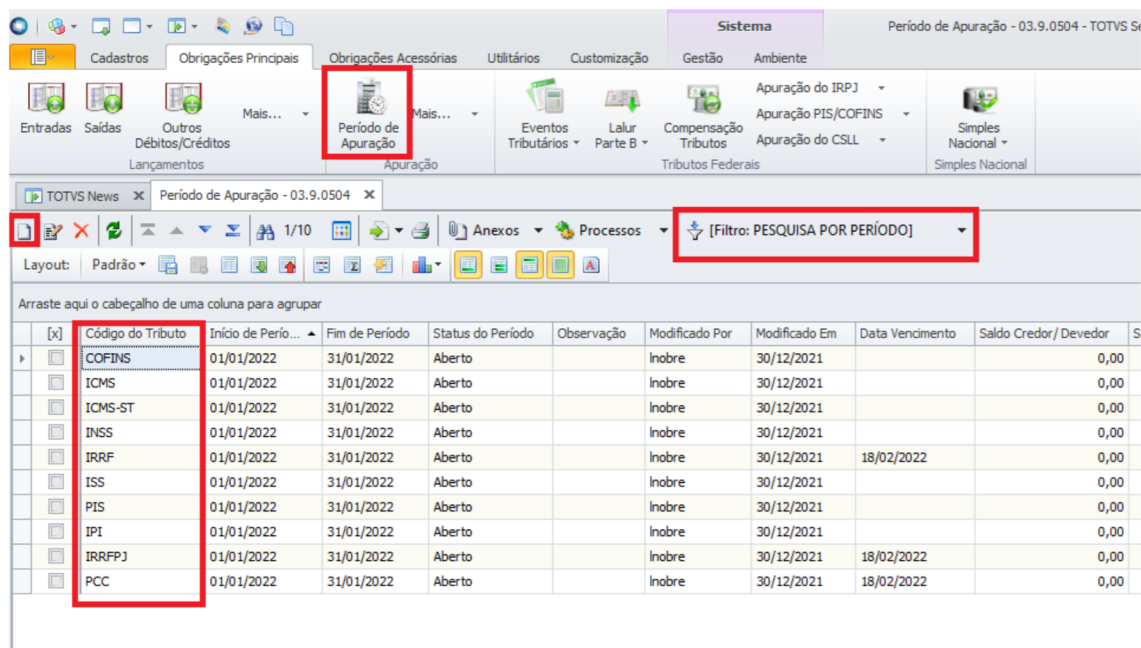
Sistema

Período de Apuração - 03.9.0504 - TOTVS Se

Cadastros Obrigações Principais Obrigações Acessórias Utilitários Customização Gestão Ambiente

Entradas Saídas Outros Débitos/Créditos Mais...
Lançamentos

Período de Apuração Mais...
Apuração

Eventos Tributários Lalur Parte B Compensação Tributos Apuração do IRPJ Apuração PIS/COFINS Apuração do CSLL
Tributos Federais

Simples Nacional
Simples Nacional

TOTVS News Período de Apuração - 03.9.0504

1/10 Anexos Processos [Filtro: PESQUISA POR PERÍODO]

Layout: Padrão

Arraste aqui o cabeçalho de uma coluna para agrupar

| [x] | Código do Tributo | Início de Perío... | Fim de Período | Status do Período | Observação | Modificado Por | Modificado Em | Data Vencimento | Saldo Credor/Devedor | S |
|---|---|---|---|---|---|---|---|---|---|---|
| | COFINS | 01/01/2022 | 31/01/2022 | Aberto | | lnobre | 30/12/2021 | | 0,00 | |
| | ICMS | 01/01/2022 | 31/01/2022 | Aberto | | lnobre | 30/12/2021 | | 0,00 | |
| | ICMS-ST | 01/01/2022 | 31/01/2022 | Aberto | | lnobre | 30/12/2021 | | 0,00 | |
| | INSS | 01/01/2022 | 31/01/2022 | Aberto | | lnobre | 30/12/2021 | | 0,00 | |
| | IRRF | 01/01/2022 | 31/01/2022 | Aberto | | lnobre | 30/12/2021 | 18/02/2022 | 0,00 | |
| | ISS | 01/01/2022 | 31/01/2022 | Aberto | | lnobre | 30/12/2021 | | 0,00 | |
| | PIS | 01/01/2022 | 31/01/2022 | Aberto | | lnobre | 30/12/2021 | | 0,00 | |
| | IPI | 01/01/2022 | 31/01/2022 | Aberto | | lnobre | 30/12/2021 | | 0,00 | |
| | IRRFPJ | 01/01/2022 | 31/01/2022 | Aberto | | lnobre | 30/12/2021 | 18/02/2022 | 0,00 | |
| | PCC | 01/01/2022 | 31/01/2022 | Aberto | | lnobre | 30/12/2021 | 18/02/2022 | 0,00 | |